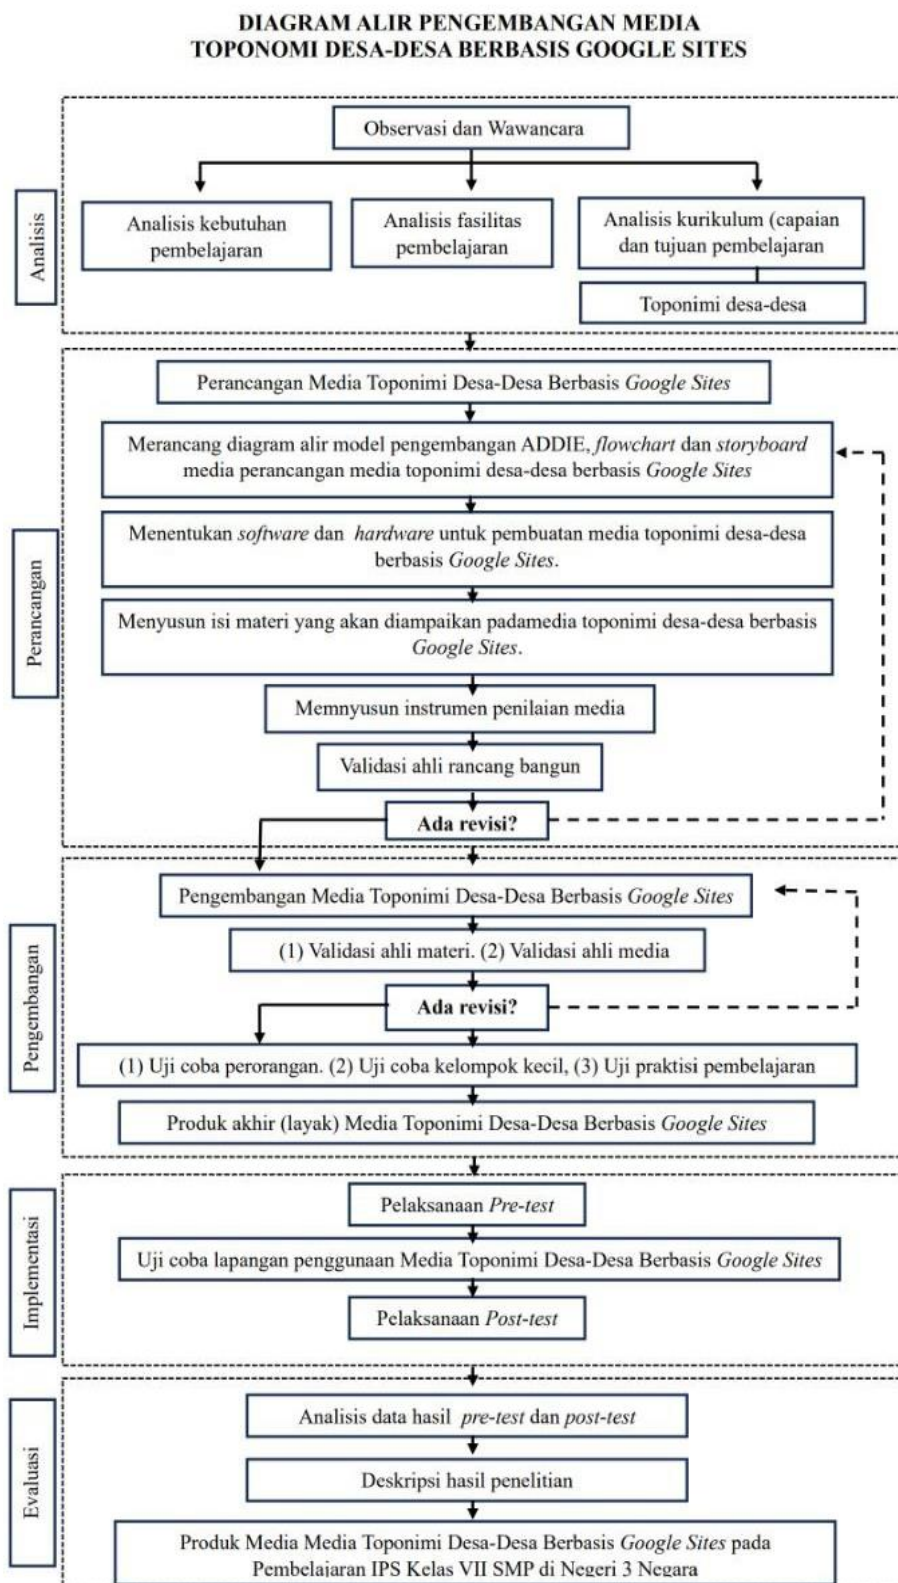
DIAGRAM ALIR PENGEMBANGAN MEDIA TOPONOMI DESA-DESA BERBASIS GOOGLE SITES

Analisis

Observasi dan Wawancara

Analisis kebutuhan pembelajaran

Analisis fasilitas pembelajaran

Analisis kurikulum (capaian dan tujuan pembelajaran

Toponimi desa-desa

Perancangan

Perancangan Media Toponimi Desa-Desa Berbasis *Google Sites*

Merancang diagram alir model pengembangan ADDIE, *flowchart* dan *storyboard* media perancangan media toponimi desa-desa berbasis *Google Sites*

Menentukan *software* dan *hardware* untuk pembuatan media toponimi desa-desa berbasis *Google Sites*.

Menyusun isi materi yang akan diampaikan padamedia toponimi desa-desa berbasis *Google Sites*.

Memnyusun instrumen penilaian media

Validasi ahli rancang bangun

Ada revisi?

Pengembangan

Pengembangan Media Toponimi Desa-Desa Berbasis *Google Sites*

(1) Validasi ahli materi. (2) Validasi ahli media

Ada revisi?

(1) Uji coba perorangan. (2) Uji coba kelompok kecil, (3) Uji praktisi pembelajaran

Produk akhir (layak) Media Toponimi Desa-Desa Berbasis *Google Sites*

Implementasi

Pelaksanaan *Pre-test*

Uji coba lapangan penggunaan Media Toponimi Desa-Desa Berbasis *Google Sites*

Pelaksanaan *Post-test*

Evaluasi

Analisis data hasil *pre-test* dan *post-test*

Deskripsi hasil penelitian

Produk Media Media Toponimi Desa-Desa Berbasis *Google Sites* pada Pembelajaran IPS Kelas VII SMP di Negeri 3 Negara